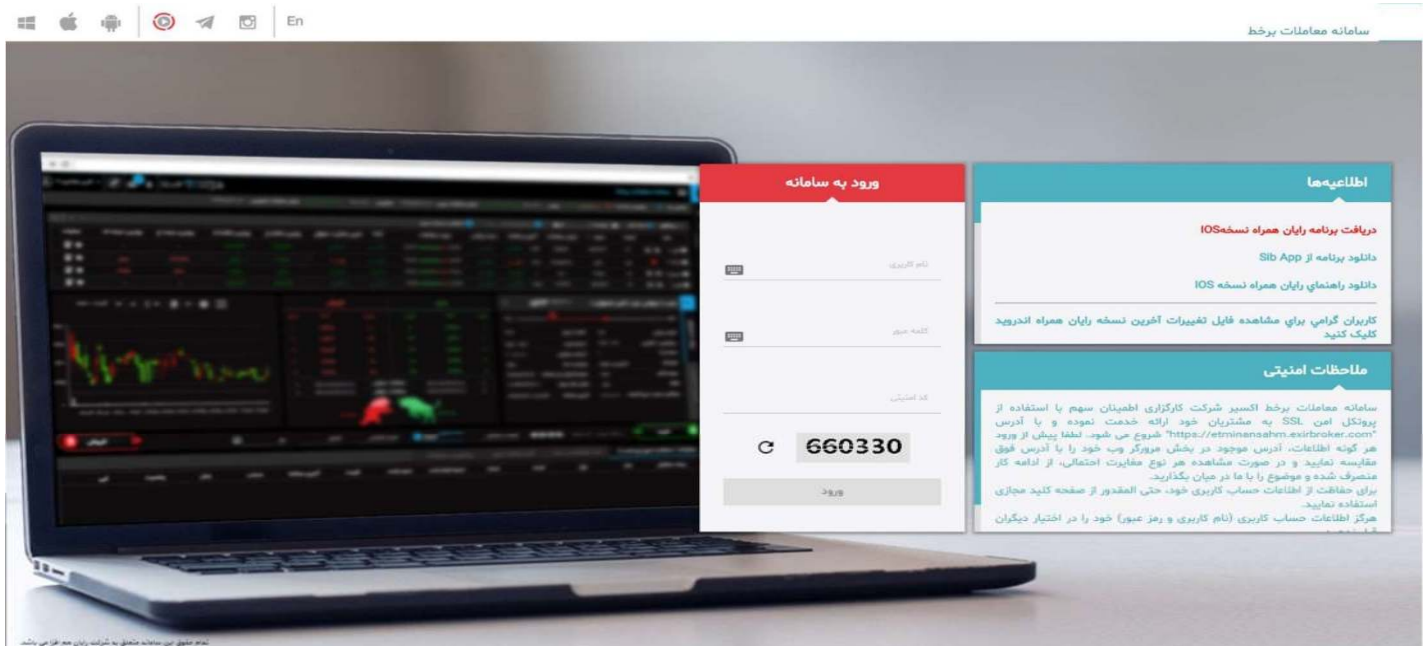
En

سامانه معاملات برخط

ورود به سامانه

نام کاربری

کلمه عبور

کد امنیتی

660330

ورود

اطلاعیه‌ها

دریافت برنامه رایان همراه نسخهIOS

دانلود برنامه از Sib App

دانلود راهنمای رایان همراه نسخه IOS

کاربران گرامی برای مشاهده فایل تغییرات آخرین نسخه رایان همراه اندروید کلیک کنید

ملاحظات امنیتی

سامانه معاملات برخط اکسیر شرکت کارگزاری اطمینان سهم با استفاده از پروتکل امن SSL به مشتریان خود ارائه خدمت نموده و با آدرس "https://etminansahm.exirbroker.com" شروع می شود. لطفا پیش از ورود هر گونه اطلاعات، آدرس موجود در بخش مرورگر وب خود را با آدرس فوق مقایسه نمایید و در صورت مشاهده هر نوع مغایرت احتمالی، از ادامه کار منصرف شده و موضوع را با ما در میان بگذارید.
برای حفاظت از اطلاعات حساب کاربری خود، حتی المقدور از صفحه کلید مجازی استفاده نمایید.
هرگز اطلاعات حساب کاربری (نام کاربری و رمز عبور) خود را در اختیار دیگران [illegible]

تمام حقوق این سامانه متعلق به شرکت رایان هم افزا می باشد.